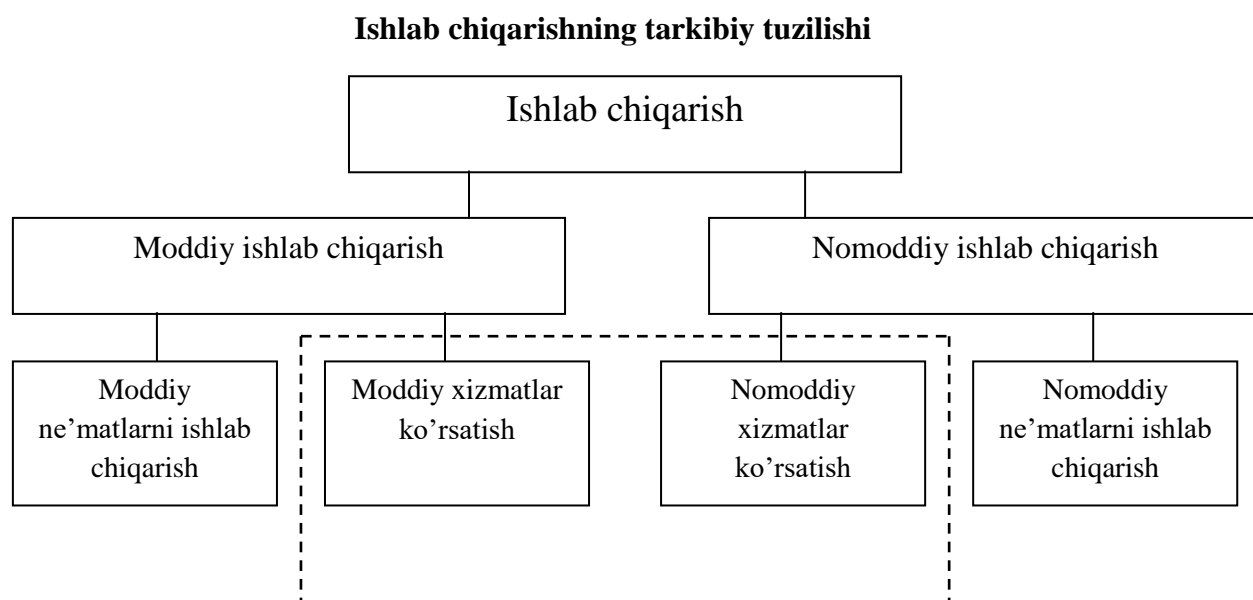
**Ishlab chiqarishning tarkibiy tuzilishi**

Ishlab chiqarish

Moddiy ishlab chiqarish

Nomoddiy ishlab chiqarish

Moddiy ne'matlarni ishlab chiqarish

Moddiy xizmatlar ko'rsatish

Nomoddiy xizmatlar ko'rsatish

Nomoddiy ne'matlarni ishlab chiqarish